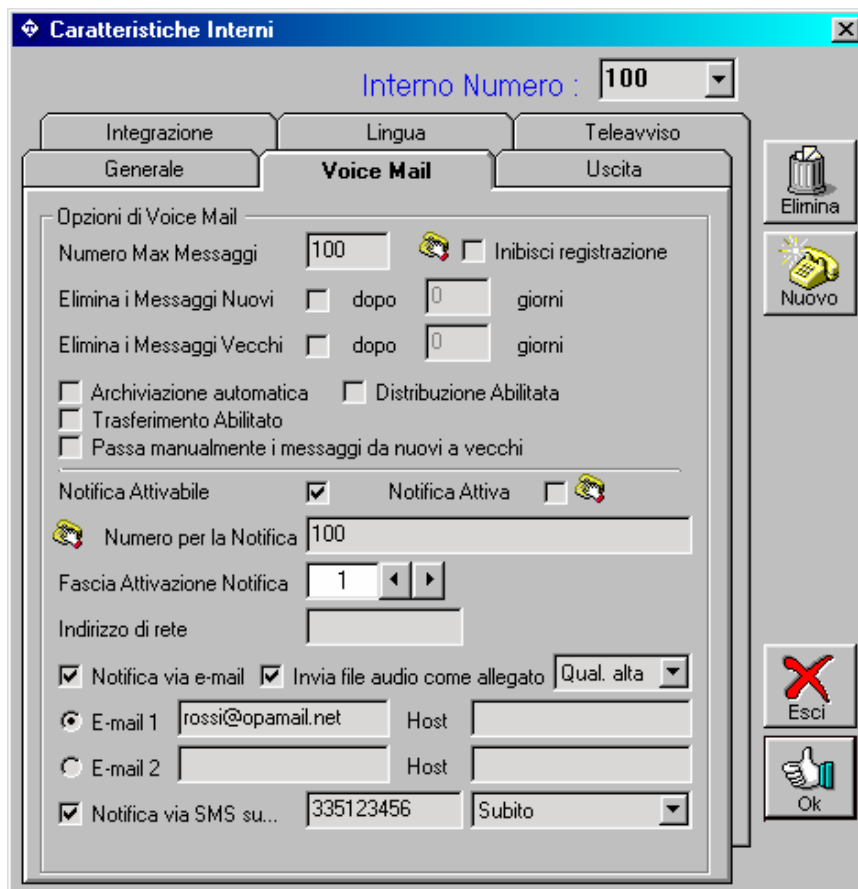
Caratteristiche Interni

Interno Numero : 100

Integrazione
Lingua
Teleavviso
Generale
Voice Mail
Uscita

Elimina
Nuovo

Opzioni di Voice Mail

Numero Max Messaggi 100 Inibisci registrazione

Elimina i Messaggi Nuovi dopo 0 giorni

Elimina i Messaggi Vecchi dopo 0 giorni

Archiviazione automatica
Distribuzione Abilitata
Trasferimento Abilitato
Passa manualmente i messaggi da nuovi a vecchi

Notifica Attivabile
Notifica Attiva

Numero per la Notifica 100

Fascia Attivazione Notifica 1

Indirizzo di rete

Notifica via e-mail
Invia file audio come allegato
Qual. alta

E-mail 1 rossi@opamail.net Host

E-mail 2 Host

Notifica via SMS su... 335123456 Subito

Esci
Ok